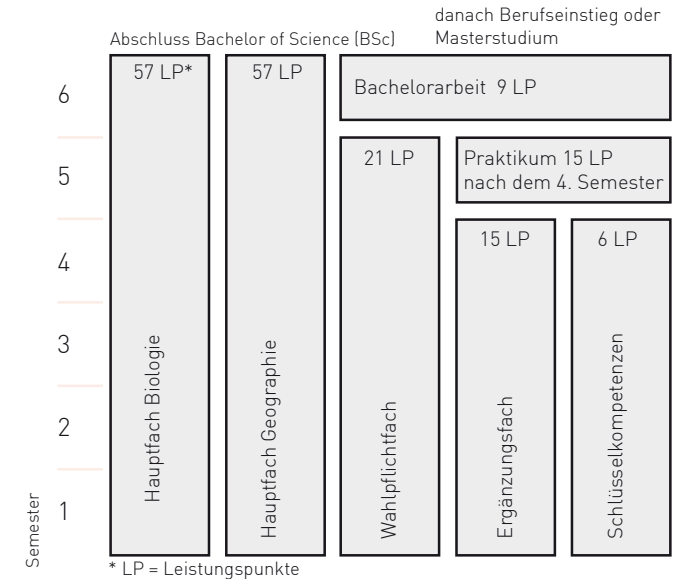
danach Berufseinstieg oder Masterstudium

Abschluss Bachelor of Science (BSc)

6
5
4
3
2
1
Semester

57 LP*
Hauptfach Biologie

57 LP
Hauptfach Geographie

Bachelorarbeit 9 LP

21 LP
Wahlpflichtfach

Praktikum 15 LP
nach dem 4. Semester

15 LP
Ergänzungsfach

6 LP
Schlüsselkompetenzen

* LP = Leistungspunkte